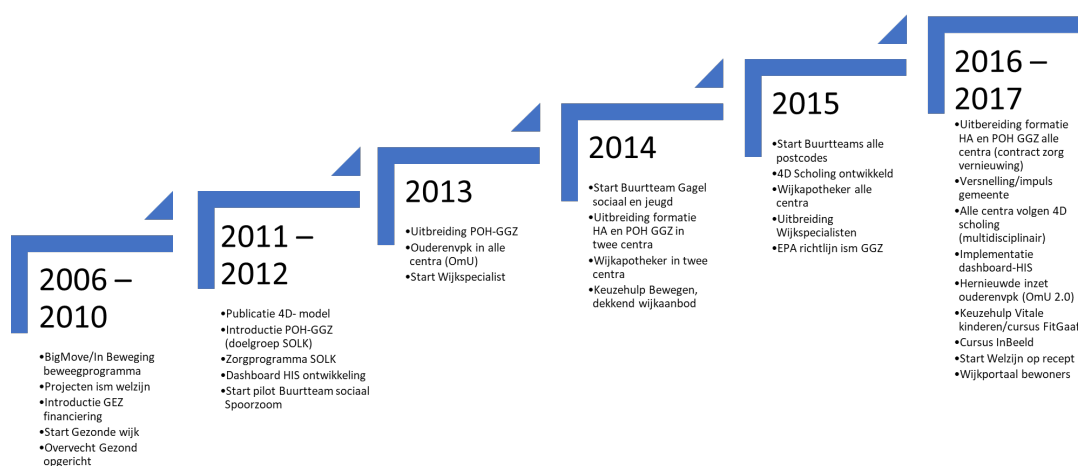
2006 – 2010

•BigMove/In Beweging beweegprogramma
•Projecten ism welzijn
•Introductie GEZ financiering
•Start Gezonde wijk
•Overvecht Gezond opgericht

2011 – 2012

•Publicatie 4D- model
•Introductie POH-GGZ (doelgroep SOLK)
•Zorgprogramma SOLK
•Dashboard HIS ontwikkeling
•Start pilot Buurtteam sociaal Spoorzoom

2013

•Uitbreiding POH-GGZ
•Ouderenvpk in alle centra (OmU)
•Start Wijkspecialist

2014

•Start Buurtteam Gagel sociaal en jeugd
•Uitbreiding formatie HA en POH GGZ in twee centra
•Wijkapotheker in twee centra
•Keuzehulp Bewegen, dekkend wijkaanbod

2015

•Start Buurtteams alle postcodes
•4D Scholing ontwikkeld
•Wijkapotheker alle centra
•Uitbreiding Wijkspecialisten
•EPA richtlijn ism GGZ

2016 – 2017

•Uitbreiding formatie HA en POH GGZ alle centra (contract zorg vernieuwing)
•Versnelling/impuls gemeente
•Alle centra volgen 4D scholing (multidisciplinair)
•Implementatie dashboard-HIS
•Hernieuwde inzet ouderenvpk (OmU 2.0)
•Keuzehulp Vitale kinderen/cursus FitGaaf
•Cursus InBeeld
•Start Welzijn op recept
•Wijkportaal bewoners